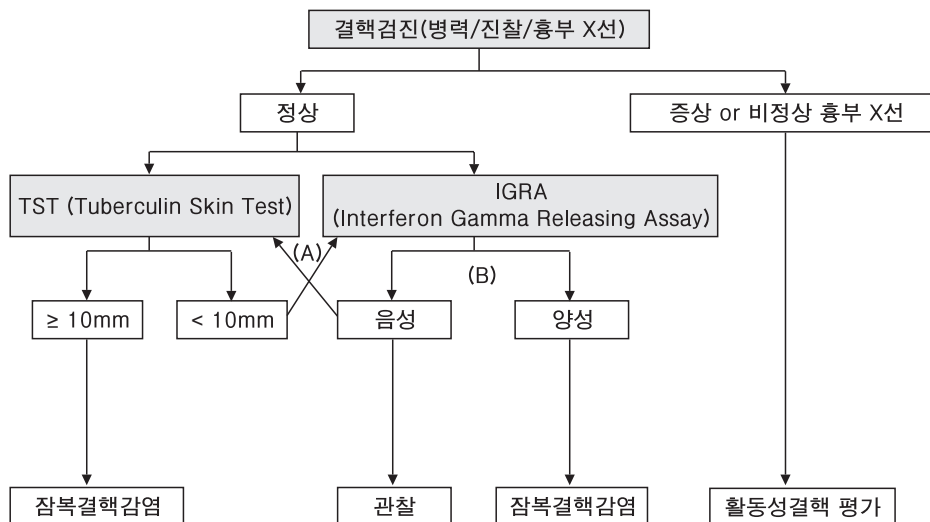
결핵검진(병력/진찰/흉부 X선)

정상

증상 or 비정상 흉부 X선

TST (Tuberculin Skin Test)

IGRA (Interferon Gamma Releasing Assay)

(A)

(B)

$\geq$ 10mm

< 10mm

음성

양성

잠복결핵감염

관찰

잠복결핵감염

활동성결핵 평가